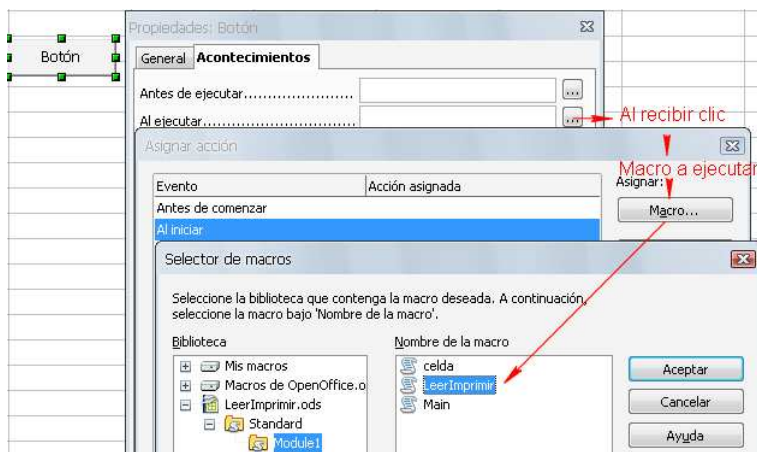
Botón

Propiedades: Botón

General Acontecimientos

Antes de ejecutar.......................

Al ejecutar.......................

Al recibir clic

Asignar acción

Macro a ejecutar

Evento | Acción asignada

Antes de comenzar

Al iniciar

Asignar:

Macro...

Selector de macros

Seleccione la biblioteca que contenga la macro deseada. A continuación, seleccione la macro bajo 'Nombre de la macro'.

Biblioteca

Mis macros

Macros de OpenOffice.o

LeerImprimir.ods

Standard

Module1

Nombre de la macro

celda

LeerImprimir

Main

Aceptar

Cancelar

Ayuda